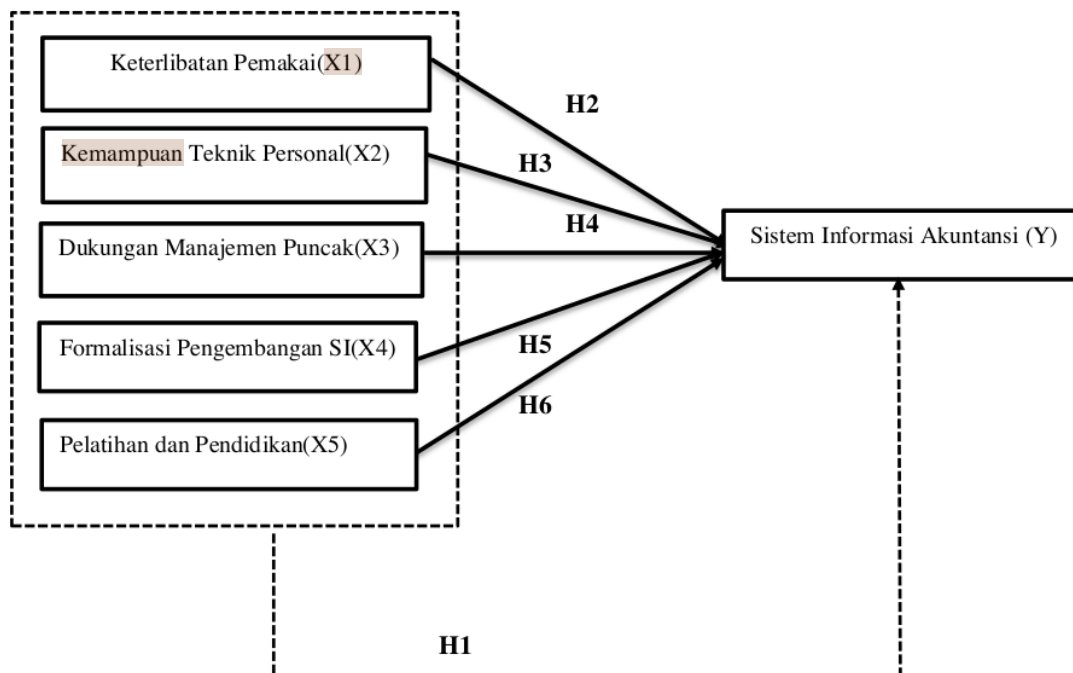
Keterlibatan Pemakai(X1)

Kemampuan Teknik Personal(X2)

Dukungan Manajemen Puncak(X3)

Formalisasi Pengembangan SI(X4)

Pelatihan dan Pendidikan(X5)

H2

H3

H4

H5

H6

Sistem Informasi Akuntansi (Y)

H1